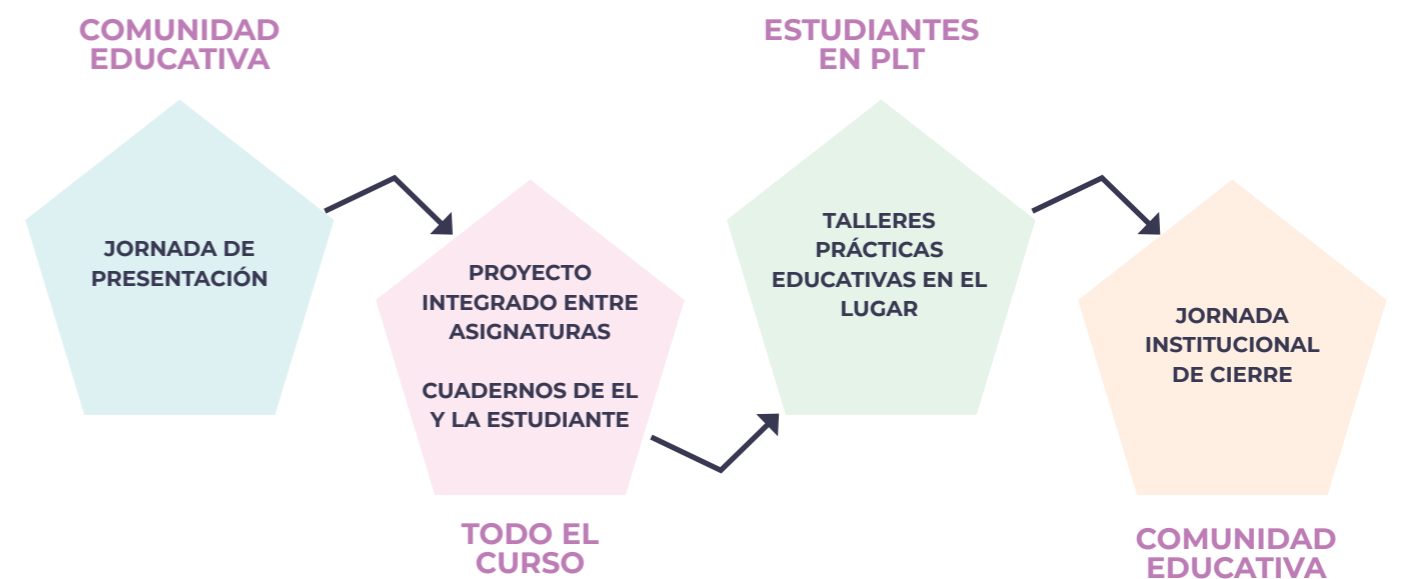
COMUNIDAD EDUCATIVA

JORNADA DE PRESENTACIÓN

PROYECTO INTEGRADO ENTRE ASIGNATURAS

CUADERNOS DE EL Y LA ESTUDIANTE

TODO EL CURSO

ESTUDIANTES EN PLT

TALLERES PRÁCTICAS EDUCATIVAS EN EL LUGAR

JORNADA INSTITUCIONAL DE CIERRE

COMUNIDAD EDUCATIVA